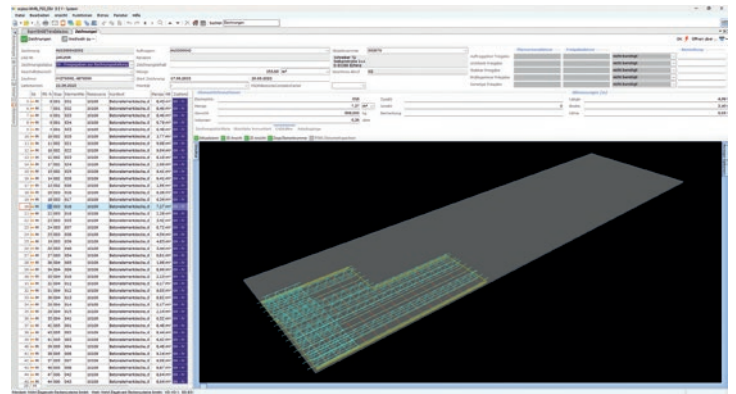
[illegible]

Datei Bearbeiten Ansicht Funktionen Extras Fenster Hilfe

Suchen Zeichnungen

Zeichnungen

Zeichnung
Auftragsnr.
Objektnummer
Statik
Liefertermin
Zeichner

Positionen
Bezeichnung
Menge
Gewicht
Volumen

Länge
Breite
Höhe

Lieferfreigabe
Lieferfreigabe
Freigabe
Freigabe

nicht benötigt
nicht benötigt
nicht benötigt
nicht benötigt
nicht benötigt

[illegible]